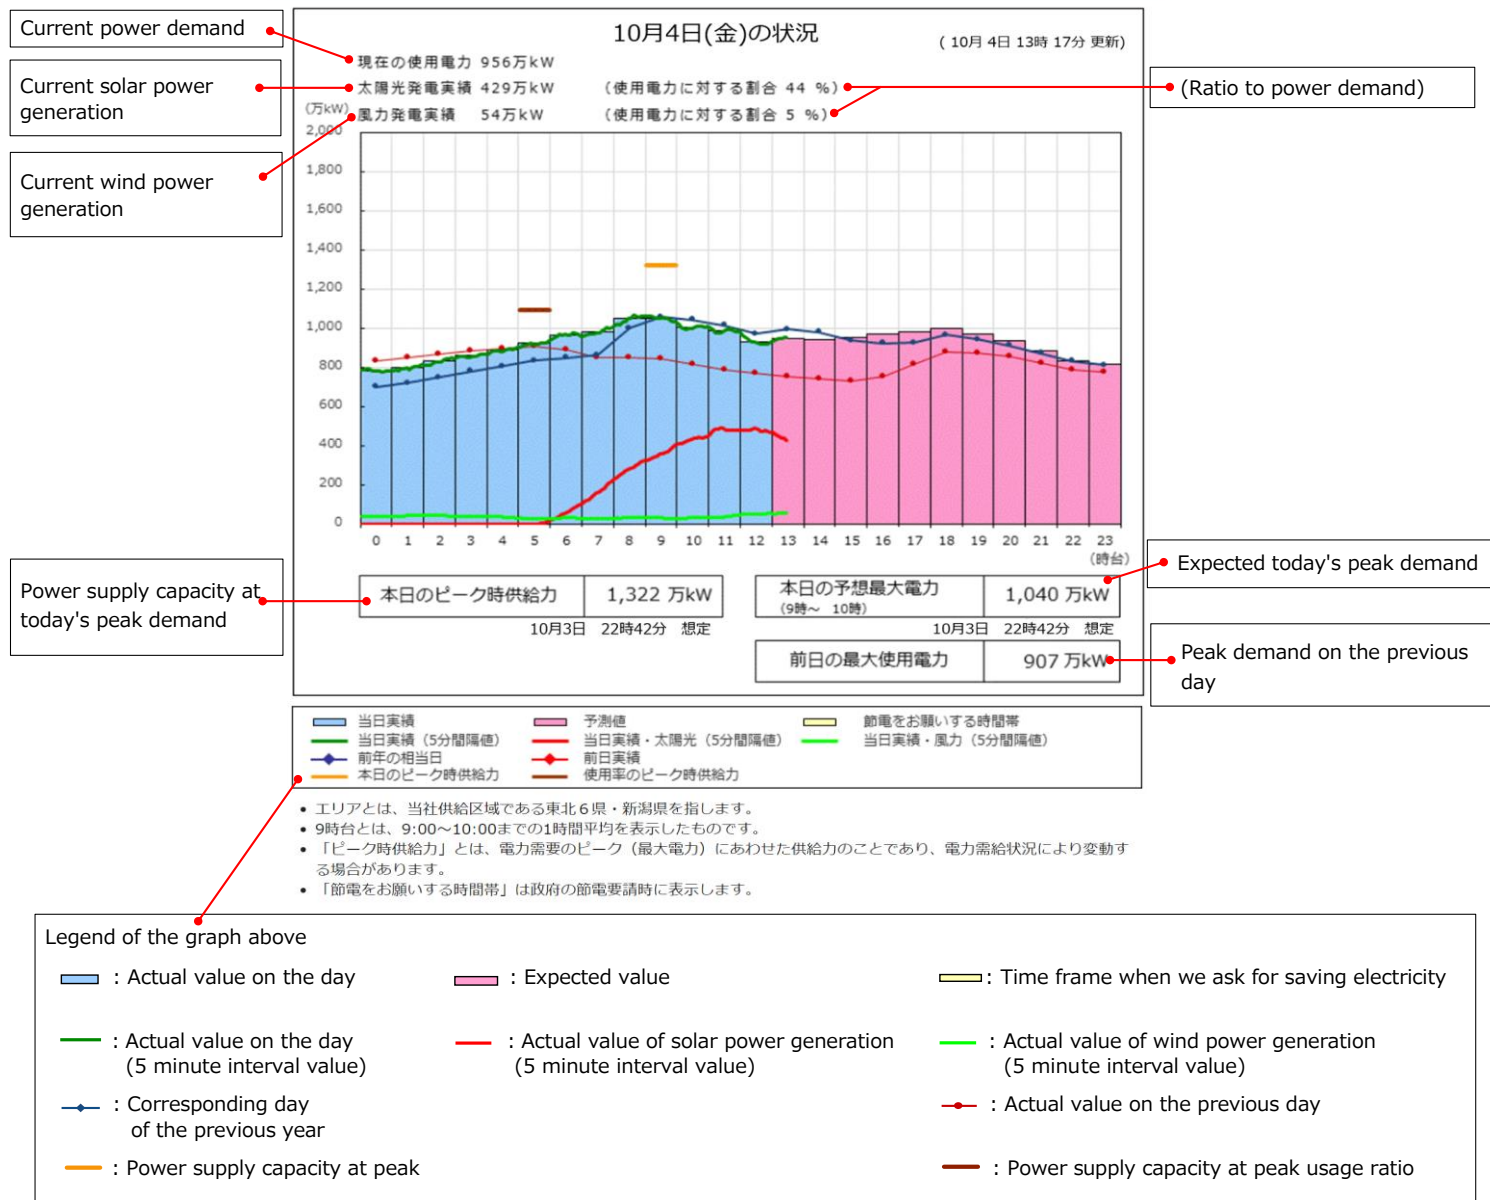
Current power demand

Current solar power generation

Current wind power generation

10月4日(金)の状況

( 10月 4日 13時 17分 更新)

現在の使用電力 956万kW

太陽光発電実績 429万kW (使用電力に対する割合 44 %)

風力発電実績 54万kW (使用電力に対する割合 5 %)

(Ratio to power demand)

(万kW)

2,000
1,800
1,600
1,400
1,200
1,000
800
600
400
200
0

0 1 2 3 4 5 6 7 8 9 10 11 12 13 14 15 16 17 18 19 20 21 22 23
(時台)

Expected today's peak demand

Power supply capacity at today's peak demand

| 本日のピーク時供給力 | 1,322 万kW |
|---|---|

10月3日 22時42分 想定

| 本日の予想最大電力 (9時～ 10時) | 1,040 万kW |
|---|---|

10月3日 22時42分 想定

| 前日の最大使用電力 | 907 万kW |
|---|---|

Peak demand on the previous day

当日実績
当日実績 (5分間隔値)
前年の相当日
本日のピーク時供給力
予測値
当日実績・太陽光 (5分間隔値)
前日実績
使用率のピーク時供給力
節電をお願いする時間帯
当日実績・風力 (5分間隔値)

• エリアとは、当社供給区域である東北6県・新潟県を指します。
• 9時台とは、9:00～10:00までの1時間平均を表示したものです。
• 「ピーク時供給力」とは、電力需要のピーク（最大電力）にあわせた供給力のことであり、電力需給状況により変動する場合があります。
• 「節電をお願いする時間帯」は政府の節電要請時に表示します。

Legend of the graph above

: Actual value on the day
: Expected value
: Time frame when we ask for saving electricity
: Actual value on the day (5 minute interval value)
: Actual value of solar power generation (5 minute interval value)
: Actual value of wind power generation (5 minute interval value)
: Corresponding day of the previous year
: Actual value on the previous day
: Power supply capacity at peak
: Power supply capacity at peak usage ratio